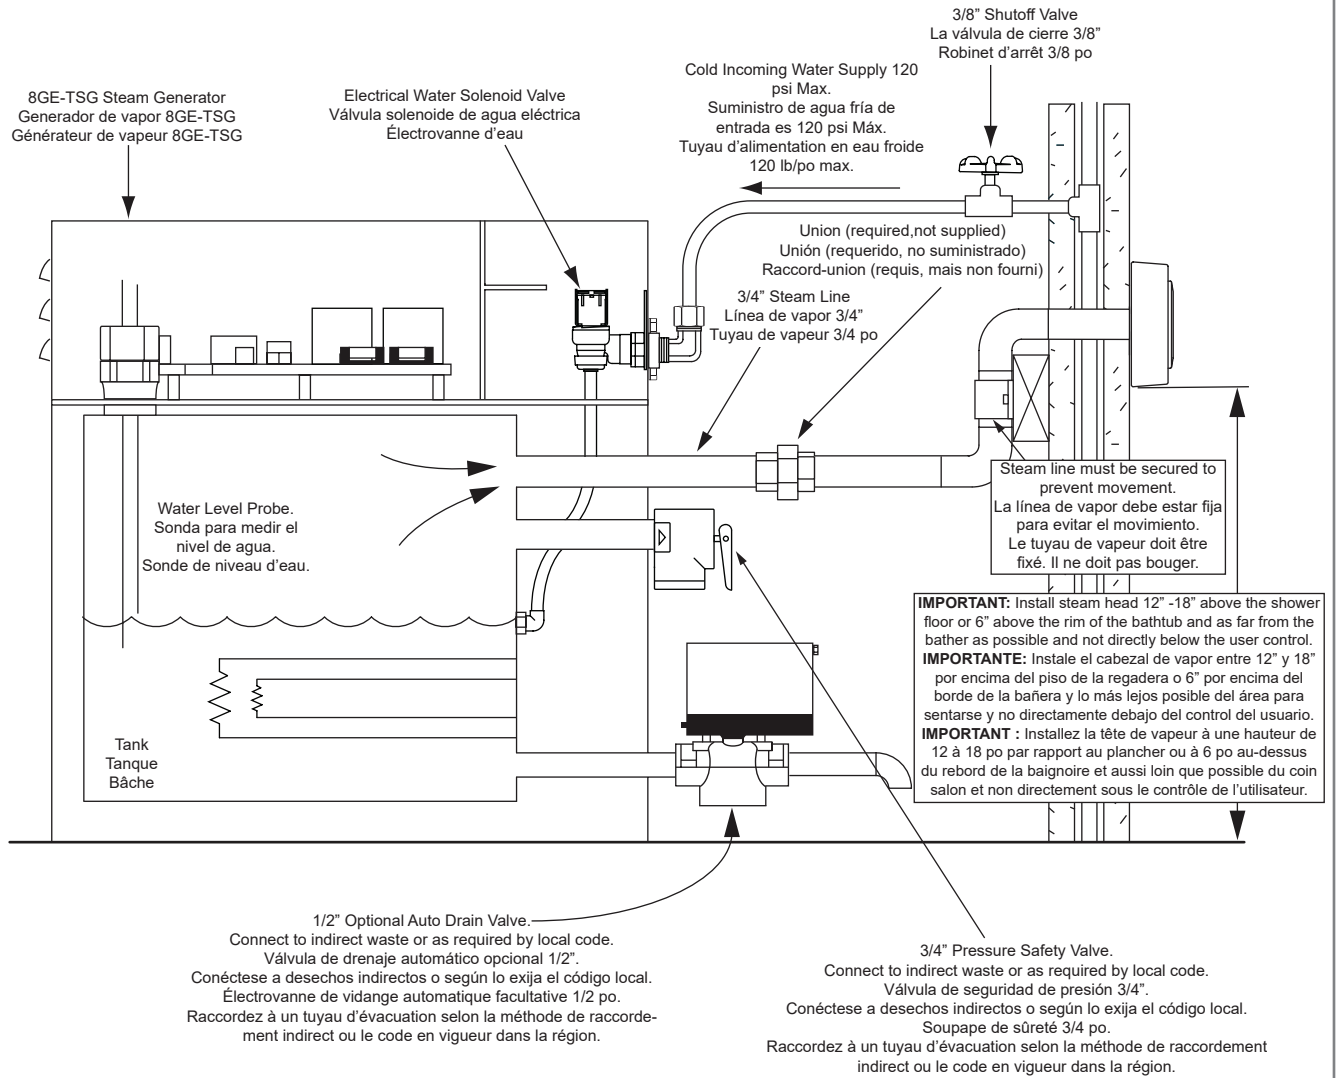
8GE-TSG Steam Generator
Generador de vapor 8GE-TSG
Générateur de vapeur 8GE-TSG

Electrical Water Solenoid Valve
Válvula solenoide de agua eléctrica
Électrovanne d'eau

Cold Incoming Water Supply 120 psi Max.
Suministro de agua fría de entrada es 120 psi Máx.
Tuyau d'alimentation en eau froide 120 lb/po max.

3/8" Shutoff Valve
La válvula de cierre 3/8"
Robinet d'arrêt 3/8 po

Union (required,not supplied)
Unión (requerido, no suministrado)
Raccord-union (requis, mais non fourni)

3/4" Steam Line
Línea de vapor 3/4"
Tuyau de vapeur 3/4 po

Water Level Probe.
Sonda para medir el nivel de agua.
Sonde de niveau d'eau.

Steam line must be secured to prevent movement.
La línea de vapor debe estar fija para evitar el movimiento.
Le tuyau de vapeur doit être fixé. Il ne doit pas bouger.

**IMPORTANT:** Install steam head 12" -18" above the shower floor or 6" above the rim of the bathtub and as far from the bather as possible and not directly below the user control.
**IMPORTANTE:** Instale el cabezal de vapor entre 12" y 18" por encima del piso de la regadera o 6" por encima del borde de la bañera y lo más lejos posible del área para sentarse y no directamente debajo del control del usuario.
**IMPORTANT :** Installez la tête de vapeur à une hauteur de 12 à 18 po par rapport au plancher ou à 6 po au-dessus du rebord de la baignoire et aussi loin que possible du coin salon et non directement sous le contrôle de l'utilisateur.

Tank
Tanque
Bâche

1/2" Optional Auto Drain Valve.
Connect to indirect waste or as required by local code.
Válvula de drenaje automático opcional 1/2".
Conéctese a desechos indirectos o según lo exija el código local.
Électrovanne de vidange automatique facultative 1/2 po.
Raccordez à un tuyau d'évacuation selon la méthode de raccordement indirect ou le code en vigueur dans la région.

3/4" Pressure Safety Valve.
Connect to indirect waste or as required by local code.
Válvula de seguridad de presión 3/4".
Conéctese a desechos indirectos o según lo exija el código local.
Soupape de sûreté 3/4 po.
Raccordez à un tuyau d'évacuation selon la méthode de raccordement indirect ou le code en vigueur dans la région.